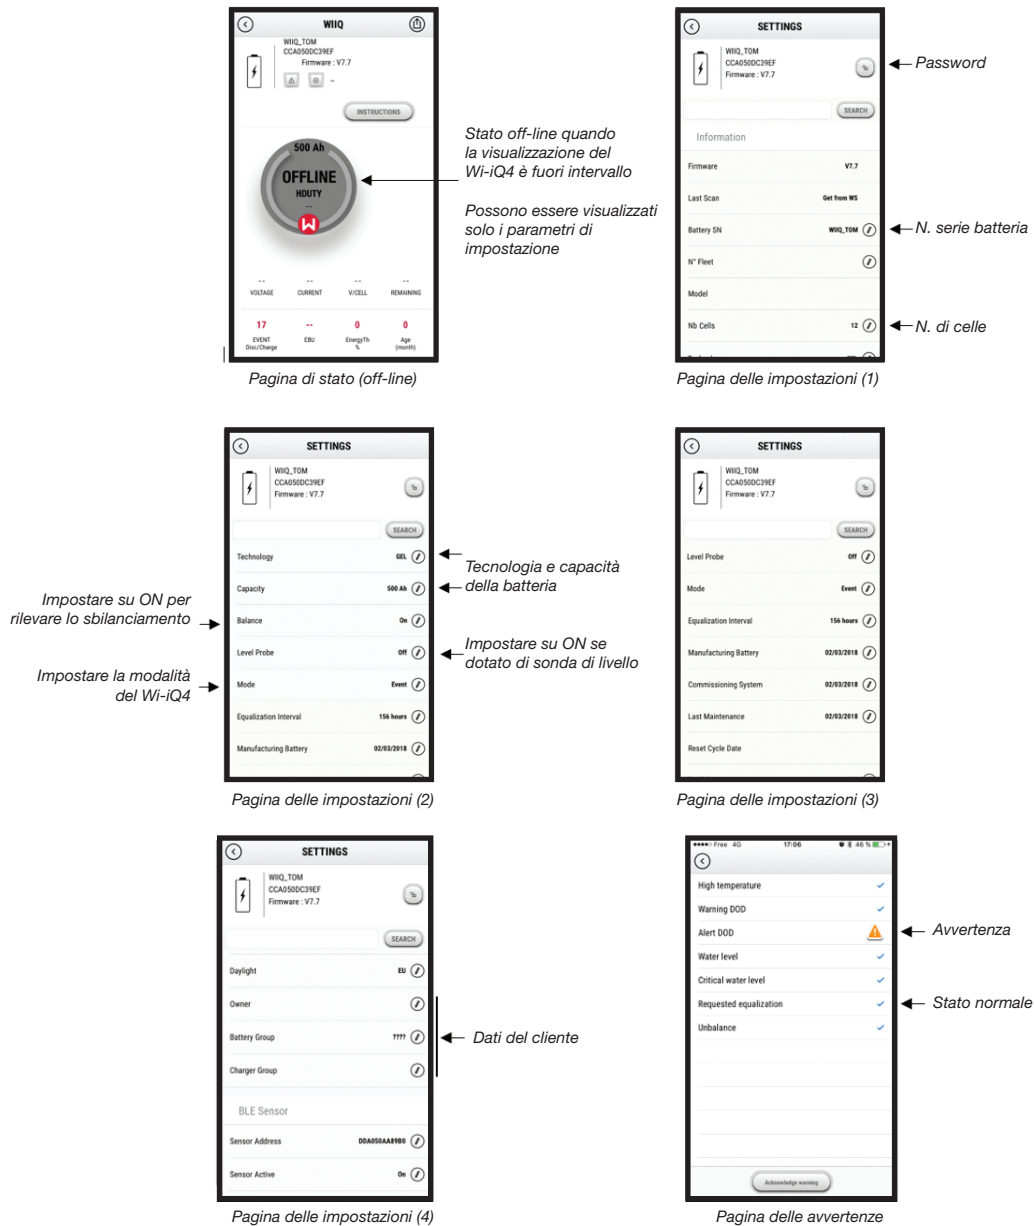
WIIQ

WIIQ_TOM
CCA050DC39EF
Firmware : V7.7

--

INSTRUCTIONS

500 Ah
OFFLINE
HDUTY
--

Stato off-line quando la visualizzazione del Wi-iQ4 è fuori intervallo

Possono essere visualizzati solo i parametri di impostazione

| -- | -- | -- | -- |
|---|---|---|---|
| VOLTAGE | CURRENT | V/CELL | REMAINING |

| 17 | -- | 0 | 0 |
|---|---|---|---|
| EVENT Disc/Charge | EBU | EnergyTh % | Age (month) |

Pagina di stato (off-line)

SETTINGS

WIIQ_TOM
CCA050DC39EF
Firmware : V7.7

Password

SEARCH

Information

Firmware V7.7
Last Scan Get from WS
Battery SN WIIQ_TOM
N° Fleet
Model
Nb Cells 12

N. serie batteria
N. di celle

Pagina delle impostazioni (1)

SETTINGS

WIIQ_TOM
CCA050DC39EF
Firmware : V7.7

SEARCH

Technology GEL
Capacity 500 Ah
Balance On
Level Probe Off
Mode Event
Equalization Interval 156 hours
Manufacturing Battery 02/03/2018

Tecnologia e capacità della batteria

Impostare su ON per rilevare lo sbilanciamento

Impostare su ON se dotato di sonda di livello

Impostare la modalità del Wi-iQ4

Pagina delle impostazioni (2)

SETTINGS

WIIQ_TOM
CCA050DC39EF
Firmware : V7.7

SEARCH

Level Probe Off
Mode Event
Equalization Interval 156 hours
Manufacturing Battery 02/03/2018
Commissioning System 02/03/2018
Last Maintenance 02/03/2018
Reset Cycle Date

Pagina delle impostazioni (3)

SETTINGS

WIIQ_TOM
CCA050DC39EF
Firmware : V7.7

SEARCH

Daylight EU
Owner
Battery Group ????
Charger Group

BLE Sensor

Sensor Address DDA050AA8980
Sensor Active On

Dati del cliente

Pagina delle impostazioni (4)

●●●●○ Free 4G 17:06 46 %

High temperature
Warning DOD
Alert DOD
Water level
Critical water level
Requested equalization
Unbalance

Avvertenza
Stato normale

Acknowledge warning

Pagina delle avvertenze